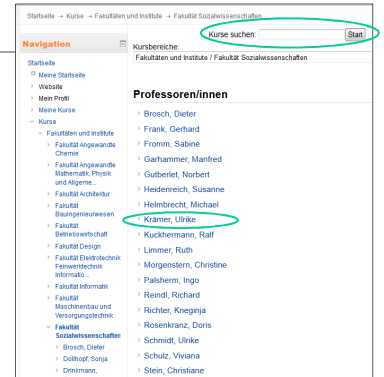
Startseite → Kurse → Fakultäten und Institute → Fakultät Sozialwissenschaften

Navigation

Startseite
Meine Startseite
Website
Mein Profil
Meine Kurse
Kurse
Fakultäten und Institute
Fakultät Angewandte Chemie
Fakultät Angewandte Mathematik, Physik und Allgeme...
Fakultät Architektur
Fakultät Bauingenieurwesen
Fakultät Betriebswirtschaft
Fakultät Design
Fakultät Elektrotechnik Feinwerktechnik Informatio...
Fakultät Informatik
Fakultät Maschinenbau und Versorgungstechnik
Fakultät Sozialwissenschaften
Brosch, Dieter
Dollhopf, Sonja
Drinkmann,

Kurse suchen: Start

Kursbereiche:
Fakultäten und Institute / Fakultät Sozialwissenschaften

Professoren/innen

Brosch, Dieter
Frank, Gerhard
Fromm, Sabine
Garhammer, Manfred
Gutberlet, Norbert
Heidenreich, Susanne
Helmbrecht, Michael
Kramer, Ulrike
Kuckhermann, Ralf
Limmer, Ruth
Morgenstern, Christine
Palsherm, Ingo
Reindl, Richard
Richter, Kneginja
Rosenkranz, Doris
Schmidt, Ulrike
Schulz, Viviana
Stein, Christiane